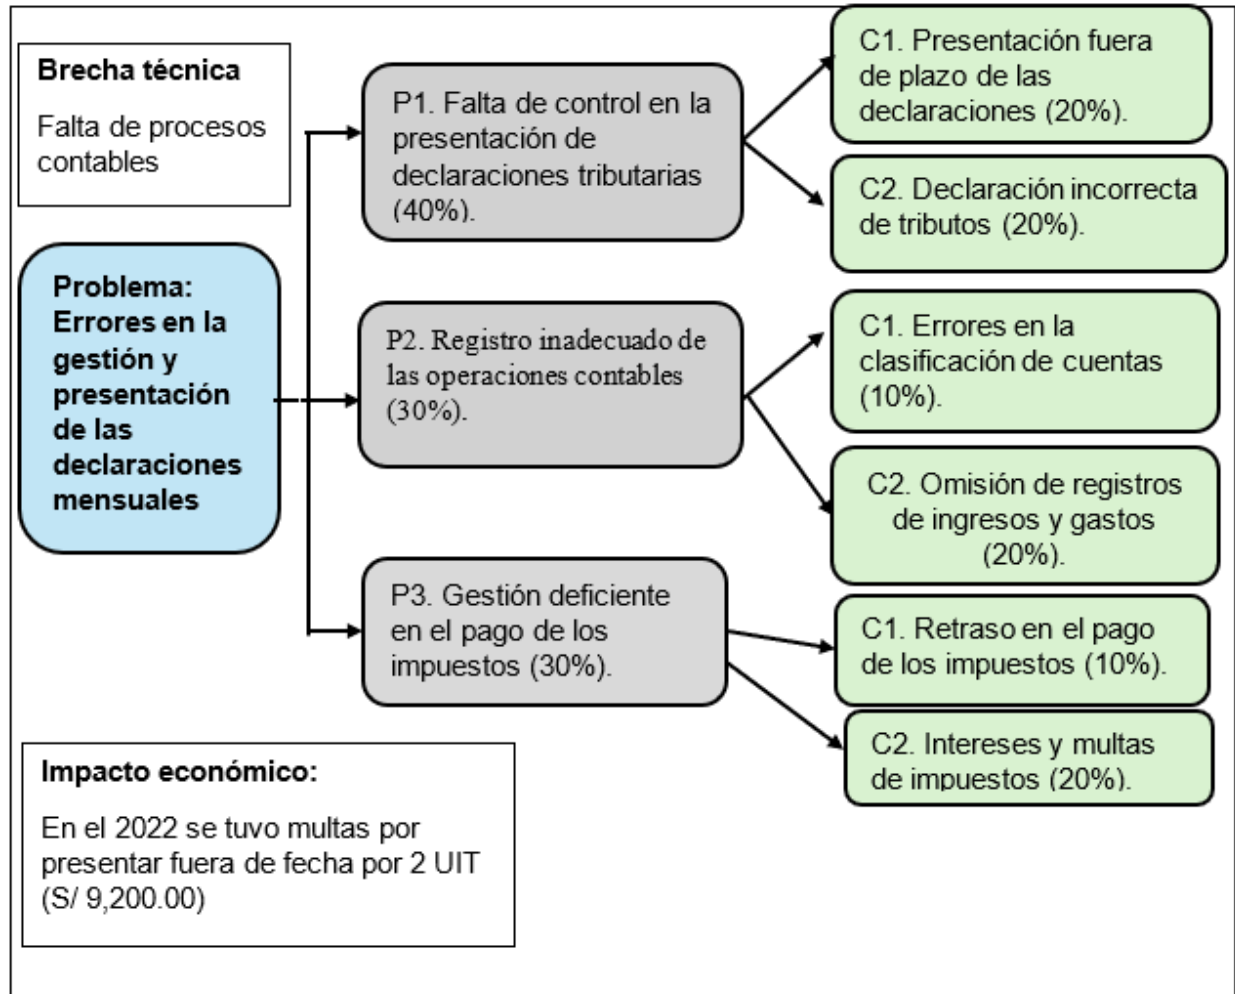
Brecha técnica

Falta de procesos contables

Problema: Errores en la gestión y presentación de las declaraciones mensuales

P1. Falta de control en la presentación de declaraciones tributarias (40%).

C1. Presentación fuera de plazo de las declaraciones (20%).

C2. Declaración incorrecta de tributos (20%).

P2. Registro inadecuado de las operaciones contables (30%).

C1. Errores en la clasificación de cuentas (10%).

C2. Omisión de registros de ingresos y gastos (20%).

P3. Gestión deficiente en el pago de los impuestos (30%).

C1. Retraso en el pago de los impuestos (10%).

C2. Intereses y multas de impuestos (20%).

Impacto económico:

En el 2022 se tuvo multas por presentar fuera de fecha por 2 UIT (S/ 9,200.00)